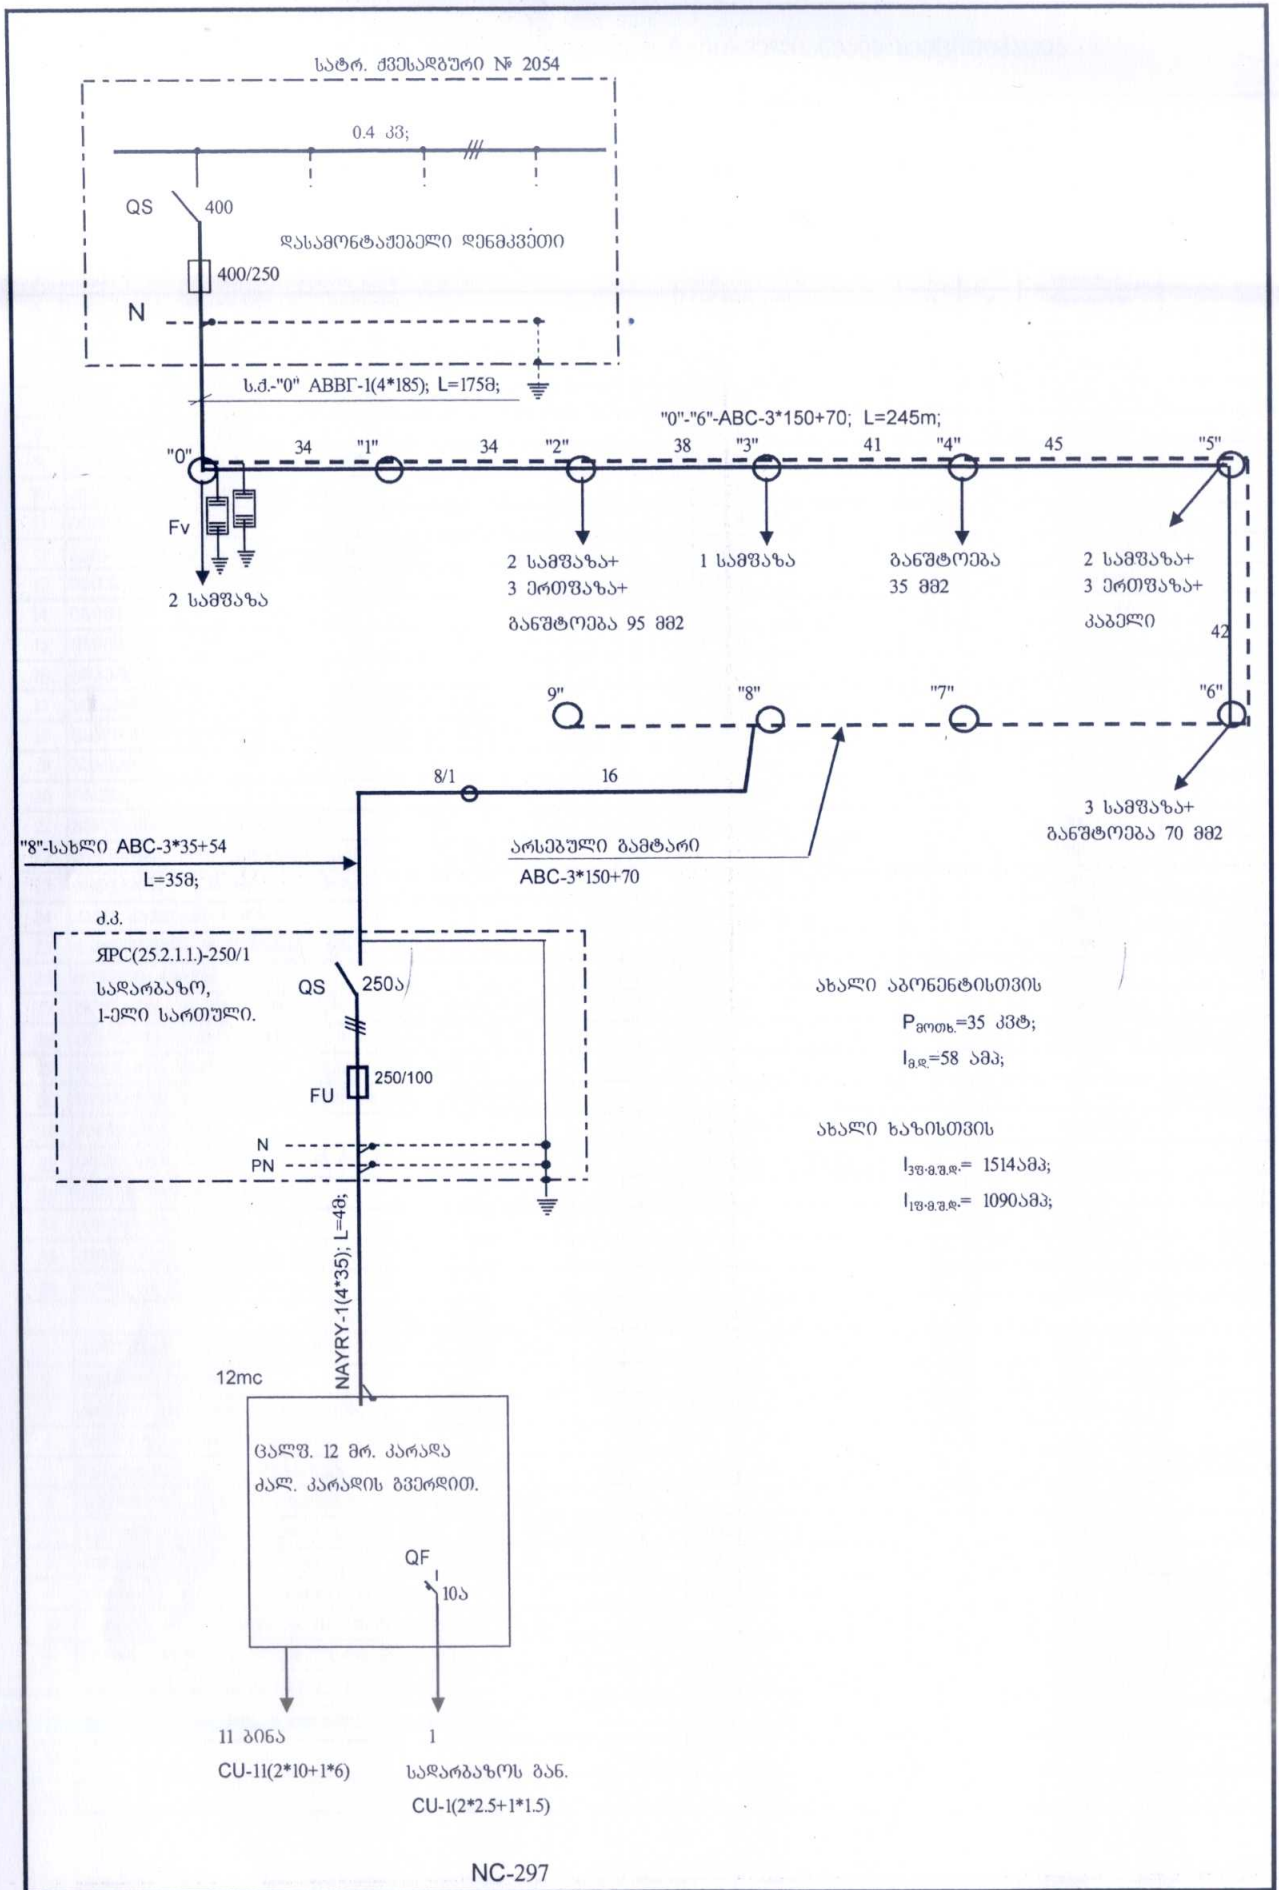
სატრ. ქვესადგური № 2054

0.4 კვ;

QS 400

დასამონტაჟებელი ღენაკვეთი

400/250

N

ს.ქ.-"0" АВВГ-1(4*185); L=175მ;

"0"-"6"-ABC-3*150+70; L=245m;

"0" 34 "1" 34 "2" 38 "3" 41 "4" 45 "5"

Fv

2 სამფაზა

2 სამფაზა+
3 ერთფაზა+
განშტოება 95 მმ2

1 სამფაზა

განშტოება
35 მმ2

2 სამფაზა+
3 ერთფაზა+
კაბელი

42

9" "8" "7" "6"

8/1 16

3 სამფაზა+
განშტოება 70 მმ2

"8"-სახლი ABC-3*35+54
L=35მ;

არსებული გამტარი
ABC-3*150+70

ძ.ძ.
ЯРС(25.2.1.1.)-250/1
სადარბაზო,
1-ელი სართული.

QS 250ა

FU 250/100

N
PN

ახალი აბონენტისთვის
$P_{მოთხ.}$=35 კვტ;
$I_{გ.დ.}$=58 ამპ;

ახალი ხაზისთვის
$I_{3ფ.მ.შ.დ.}$= 1514ამპ;
$I_{1ფ.მ.შ.დ.}$= 1090ამპ;

NAYRY-1(4*35); L=4მ;

12mc

ცალფ. 12 მრ. კარადა
ძალ. კარადის გვერდით.

QF
10ა

11 ბინა
CU-11(2*10+1*6)

1
სადარბაზოს გან.
CU-1(2*2.5+1*1.5)

NC-297